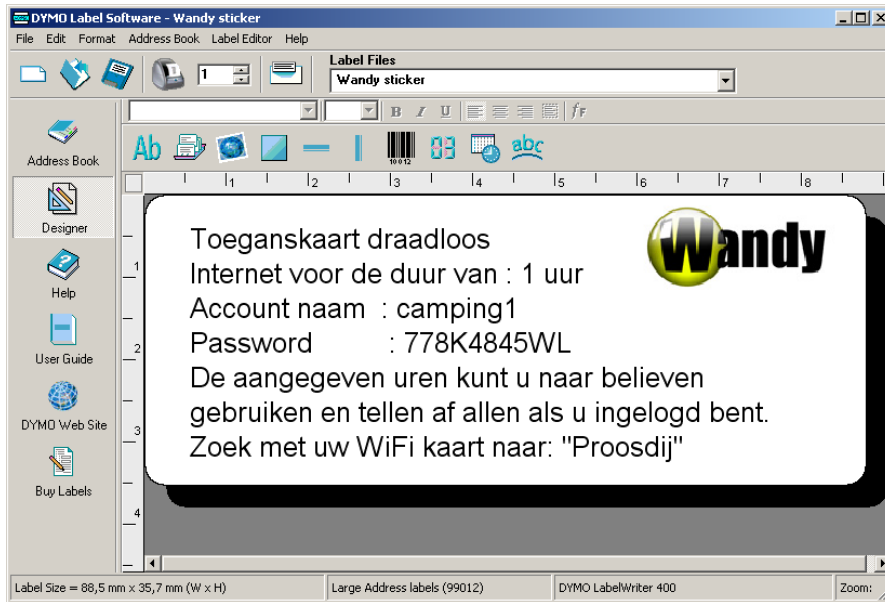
DYMO Label Software - Wandy sticker

File Edit Format Address Book Label Editor Help

1

Label Files

Wandy sticker

B I U

Ab

10012

83

abc

Address Book

Designer

Help

User Guide

DYMO Web Site

Buy Labels

1 2 3 4 5 6 7 8

1

2

3

4

Toeganskaart draadloos
Internet voor de duur van : 1 uur
Account naam : camping1
Password : 778K4845WL
De aangegeven uren kunt u naar believen gebruiken en tellen af allen als u ingelogd bent.
Zoek met uw WiFi kaart naar: "Proosdij"

Wandy

Label Size = 88,5 mm x 35,7 mm (W x H)

Large Address labels (99012)

DYMO LabelWriter 400

Zoom: